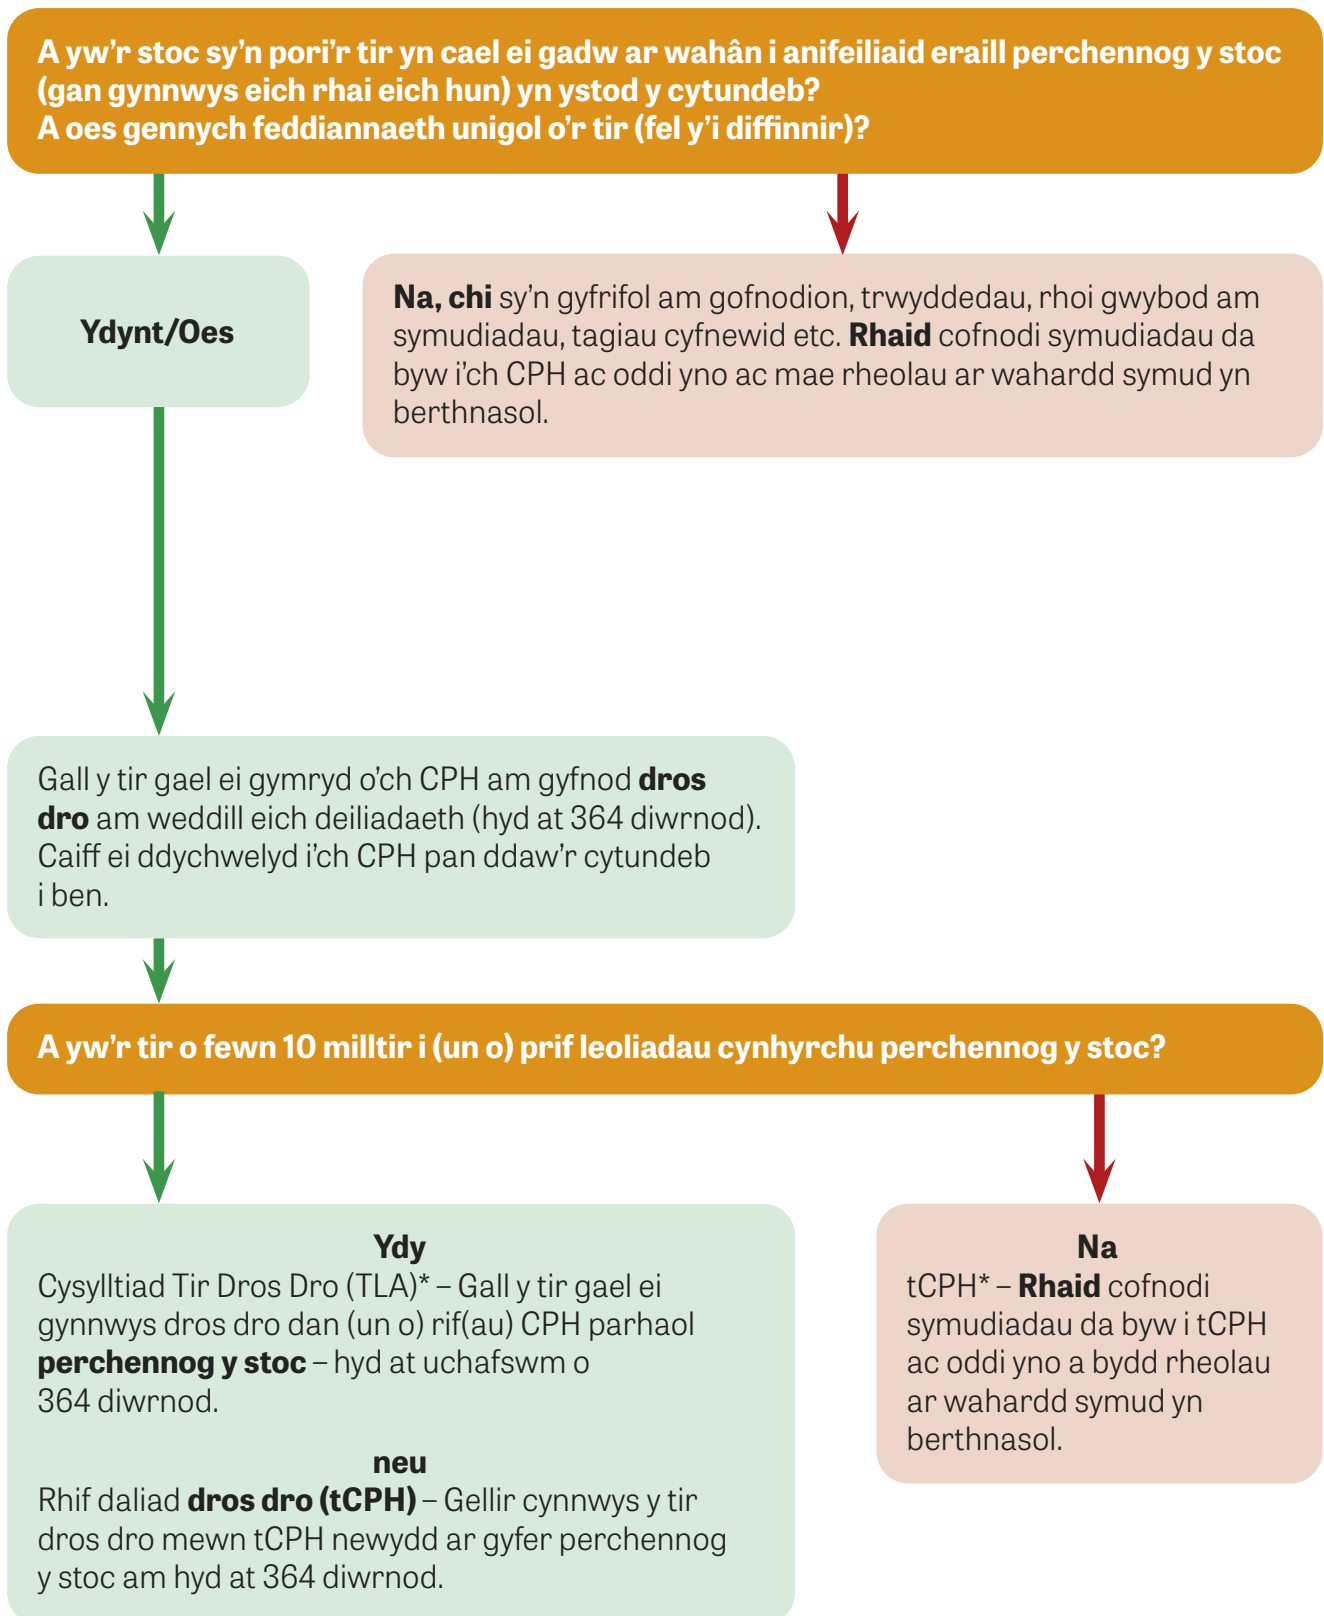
A yw'r stoc sy'n pori'r tir yn cael ei gadw ar wahân i anifeiliaid eraill perchennog y stoc (gan gynnwys eich rhai eich hun) yn ystod y cytundeb?
A oes gennych feddiannaeth unigol o'r tir (fel y'i diffinnir)?

Ydynt/Oes

Na, chi sy'n gyfrifol am gofnodion, trwyddedau, rhoi gwybod am symudiadau, tagiau cyfnewid etc. Rhaid cofnodi symudiadau da byw i'ch CPH ac oddi yno ac mae rheolau ar wahardd symud yn berthnasol.

Gall y tir gael ei gymryd o'ch CPH am gyfnod dros dro am weddill eich deiliadaeth (hyd at 364 diwrnod). Caiff ei ddychwelyd i'ch CPH pan ddaw'r cytundeb i ben.

A yw'r tir o fewn 10 milltir i (un o) prif leoliadau cynhyrchu perchennog y stoc?

Ydy
Cysylltiad Tir Dros Dro (TLA)* – Gall y tir gael ei gynnwys dros dro dan (un o) rif(au) CPH parhaol perchennog y stoc – hyd at uchafswm o 364 diwrnod.

neu
Rhif daliad dros dro (tCPH) – Gellir cynnwys y tir dros dro mewn tCPH newydd ar gyfer perchennog y stoc am hyd at 364 diwrnod.

Na
tCPH* – Rhaid cofnodi symudiadau da byw i tCPH ac oddi yno a bydd rheolau ar wahardd symud yn berthnasol.